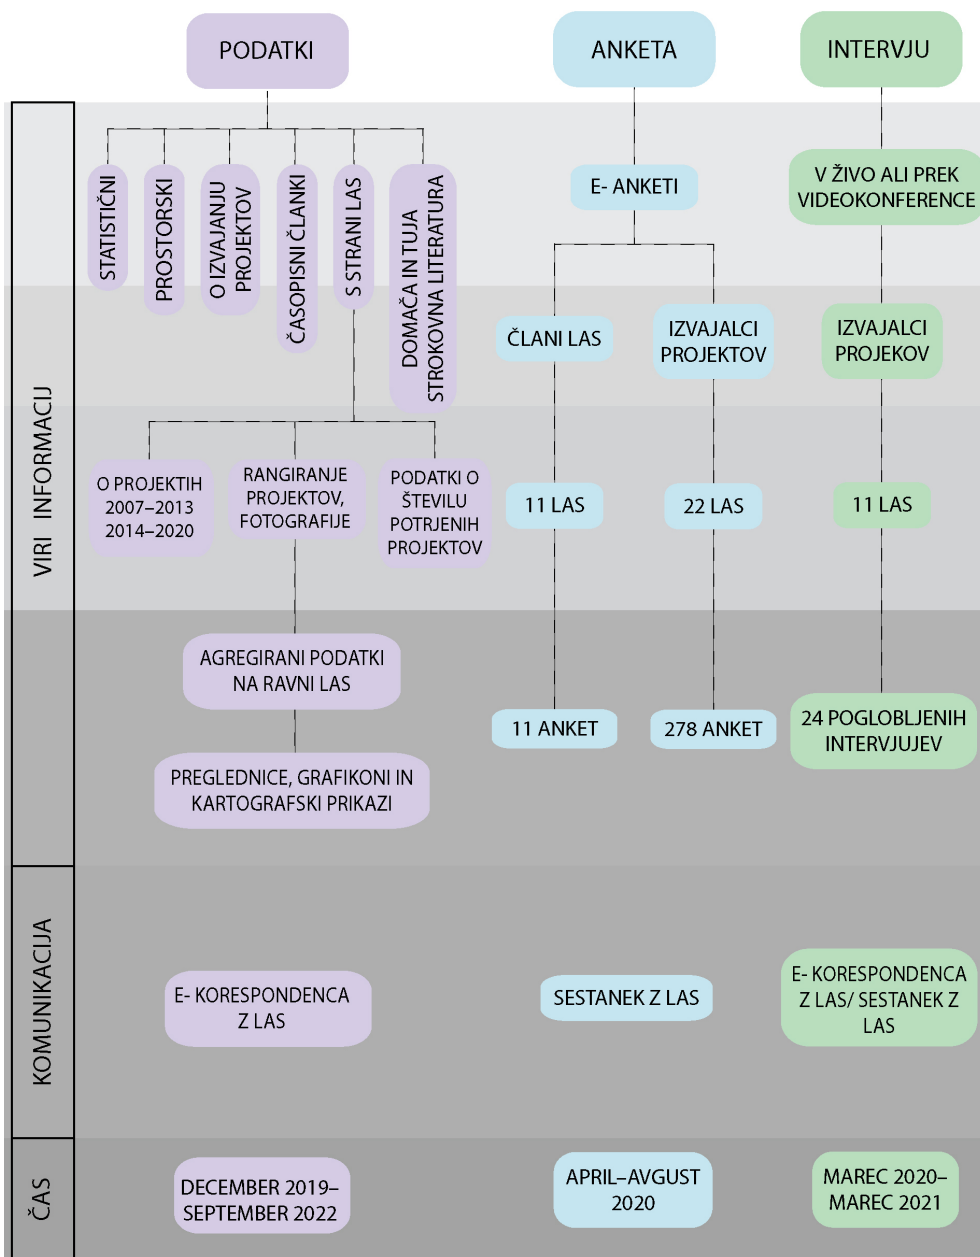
PODATKI

ANKETA

INTERVJU

VIRI INFORMACIJ

STATISTIČNI

PROSTORSKI

O IZVAJANJU PROJEKTOV

ČASOPISNI ČLANKI

S STRANI LAS

DOMAČA IN TUJA STROKOVNA LITERATURA

E- ANKETI

V ŽIVO ALI PREK VIDEOKONFERENCE

ČLANI LAS

IZVAJALCI PROJEKTOV

IZVAJALCI PROJEKOV

O PROJEKTIH 2007–2013 2014–2020

RANGIRANJE PROJEKTOV, FOTOGRAFIJE

PODATKI O ŠTEVILU POTRJENIH PROJEKTOV

11 LAS

22 LAS

11 LAS

AGREGIRANI PODATKI NA RAVNI LAS

11 ANKET

278 ANKET

24 POGLOBLJENIH INTERVJUJEV

PREGLEDNICE, GRAFIKONI IN KARTOGRAFSKI PRIKAZI

KOMUNIKACIJA

E- KORESPONDENCA Z LAS

SESTANEK Z LAS

E- KORESPONDENCA Z LAS/ SESTANEK Z LAS

ČAS

DECEMBER 2019– SEPTEMBER 2022

APRIL–AVGUST 2020

MAREC 2020– MAREC 2021